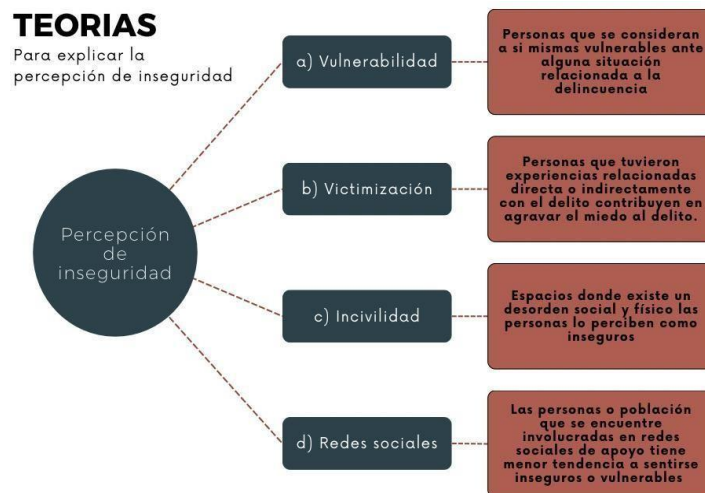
TEORIAS

Para explicar la percepción de inseguridad

Percepción de inseguridad

a) Vulnerabilidad

Personas que se consideran a si mismas vulnerables ante alguna situación relacionada a la delincuencia

b) Victimización

Personas que tuvieron experiencias relacionadas directa o indirectamente con el delito contribuyen en agravar el miedo al delito.

c) Incivilidad

Espacios donde existe un desorden social y físico las personas lo perciben como inseguros

d) Redes sociales

Las personas o población que se encuentre involucradas en redes sociales de apoyo tiene menor tendencia a sentirse inseguros o vulnerables